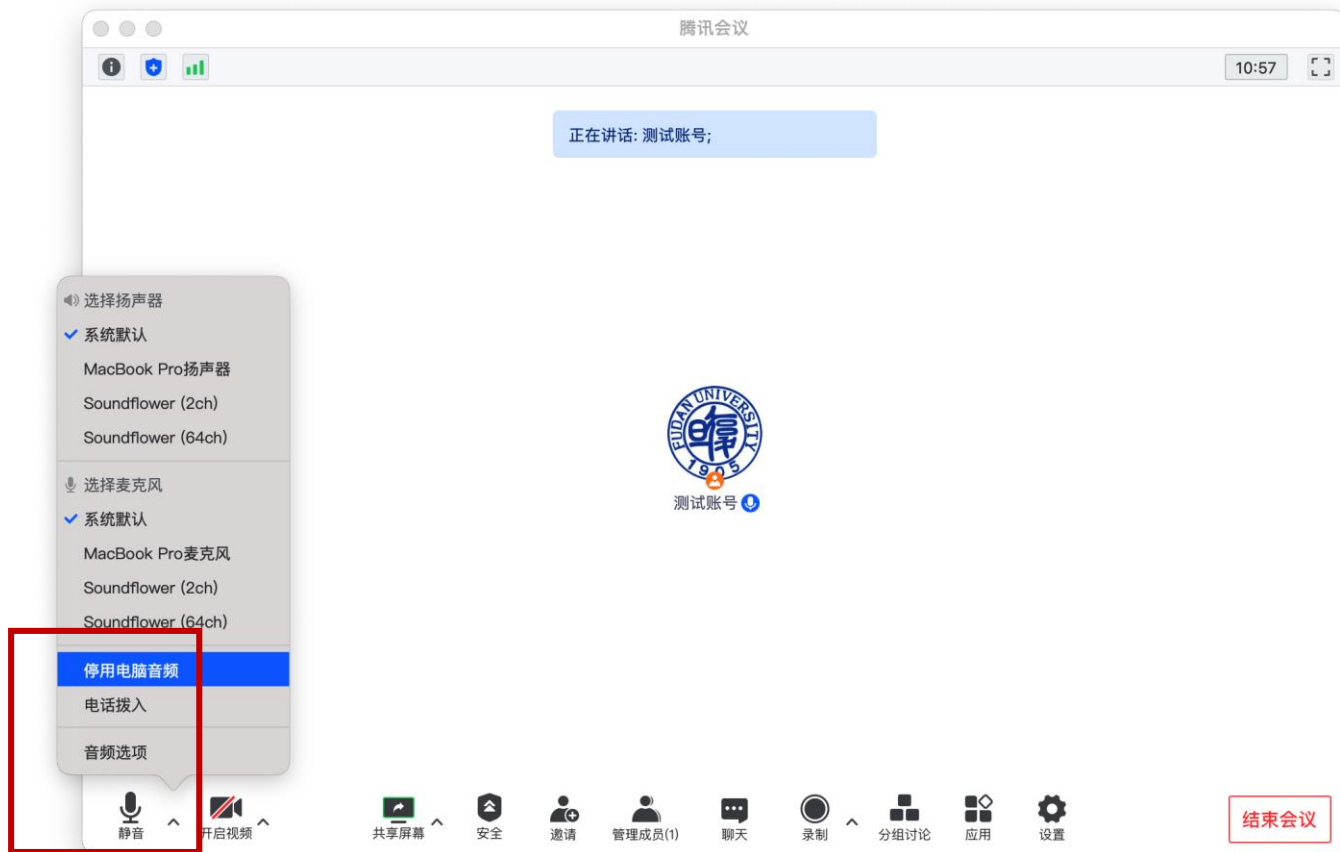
腾讯会议

10:57

正在讲话: 测试账号;

选择扬声器
✓ 系统默认
MacBook Pro扬声器
Soundflower (2ch)
Soundflower (64ch)
选择麦克风
✓ 系统默认
MacBook Pro麦克风
Soundflower (2ch)
Soundflower (64ch)
停用电脑音频
电话拨入
音频选项

FUDAN UNIVERSITY 1905

测试账号

静音
开启视频
共享屏幕
安全
邀请
管理成员(1)
聊天
录制
分组讨论
应用
设置
结束会议